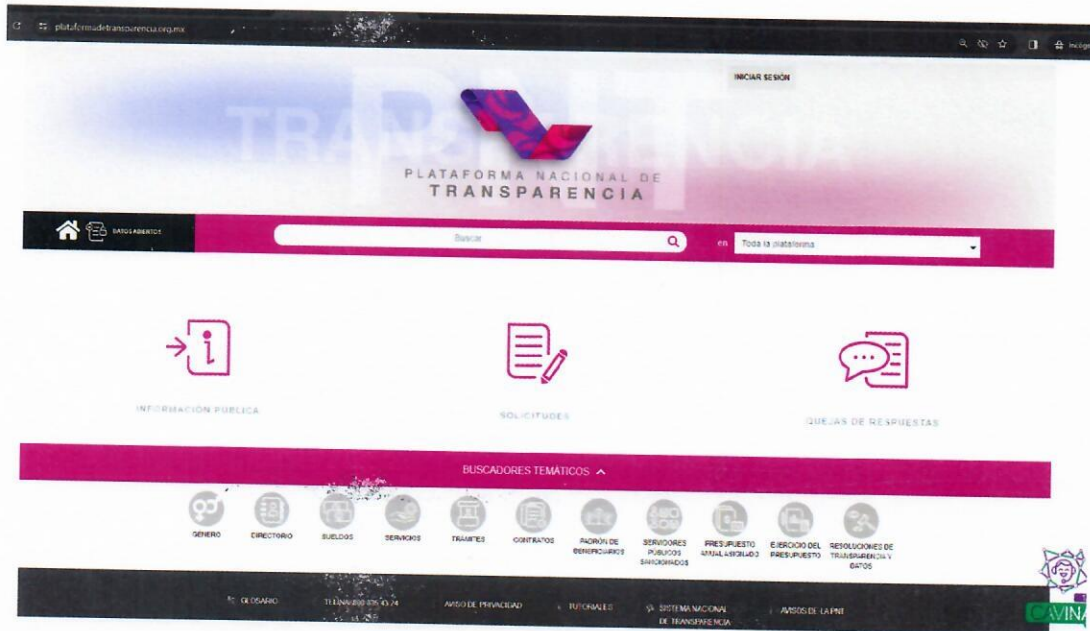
plataformadetransparencia.org.mx

Incógnito

INICIAR SESIÓN

TRANSPARENCIA

PLATAFORMA NACIONAL DE TRANSPARENCIA

DATOS ABIERTOS

Buscar

en Toda la plataforma

INFORMACIÓN PÚBLICA

SOLICITUDES

QUEJAS DE RESPUESTAS

BUSCADORES TEMÁTICOS

GÉNERO

DIRECTORIO

SUELDOS

SERVICIOS

TRÁMITES

CONTRATOS

PADRÓN DE BENEFICIARIOS

SERVIDORES PÚBLICOS SANCIONADOS

PRESUPUESTO ANUAL ASIGNADO

EJERCICIO DEL PRESUPUESTO

RESOLUCIONES DE TRANSPARENCIA Y DATOS

GLOSARIO

TELINAI 800 835 43 24

AVISO DE PRIVACIDAD

TUTORIALES

SISTEMA NACIONAL DE TRANSPARENCIA

AVISOS DE LA PNT

CAVINA